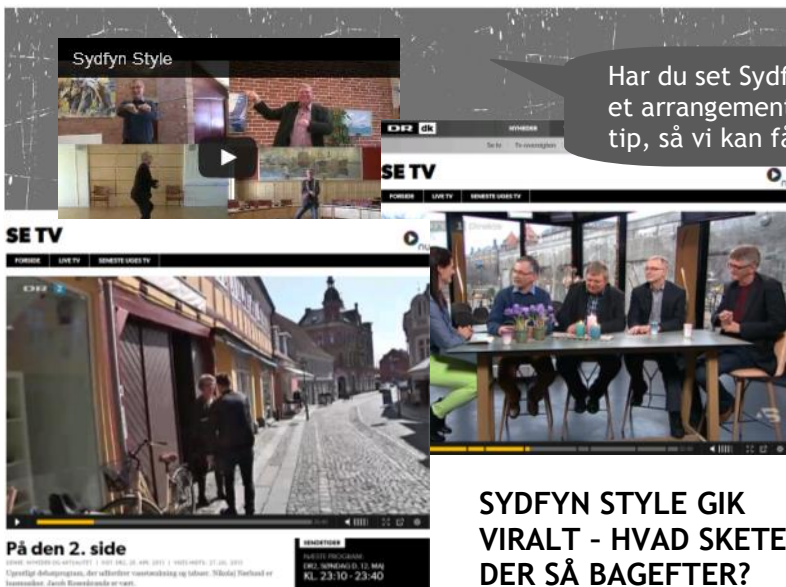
Sydfyn Style

Har du set Sydf
et arrangement
tip, så vi kan få

DR dk
NYHEDER
SE TV
FORSIDE LIVE TV SENESTE UGES TV

SE TV
FORSIDE LIVE TV SENESTE UGES TV

DR2

På den 2. side

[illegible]

SENDETIDER
NÆSTE PROGRAM:
DR2, SØNDAG D. 12. MAJ
KL. 23:10 - 23:40

SYDFYN STYLE GIK VIRALT – HVAD SKETE DER SÅ BAGEFTER?